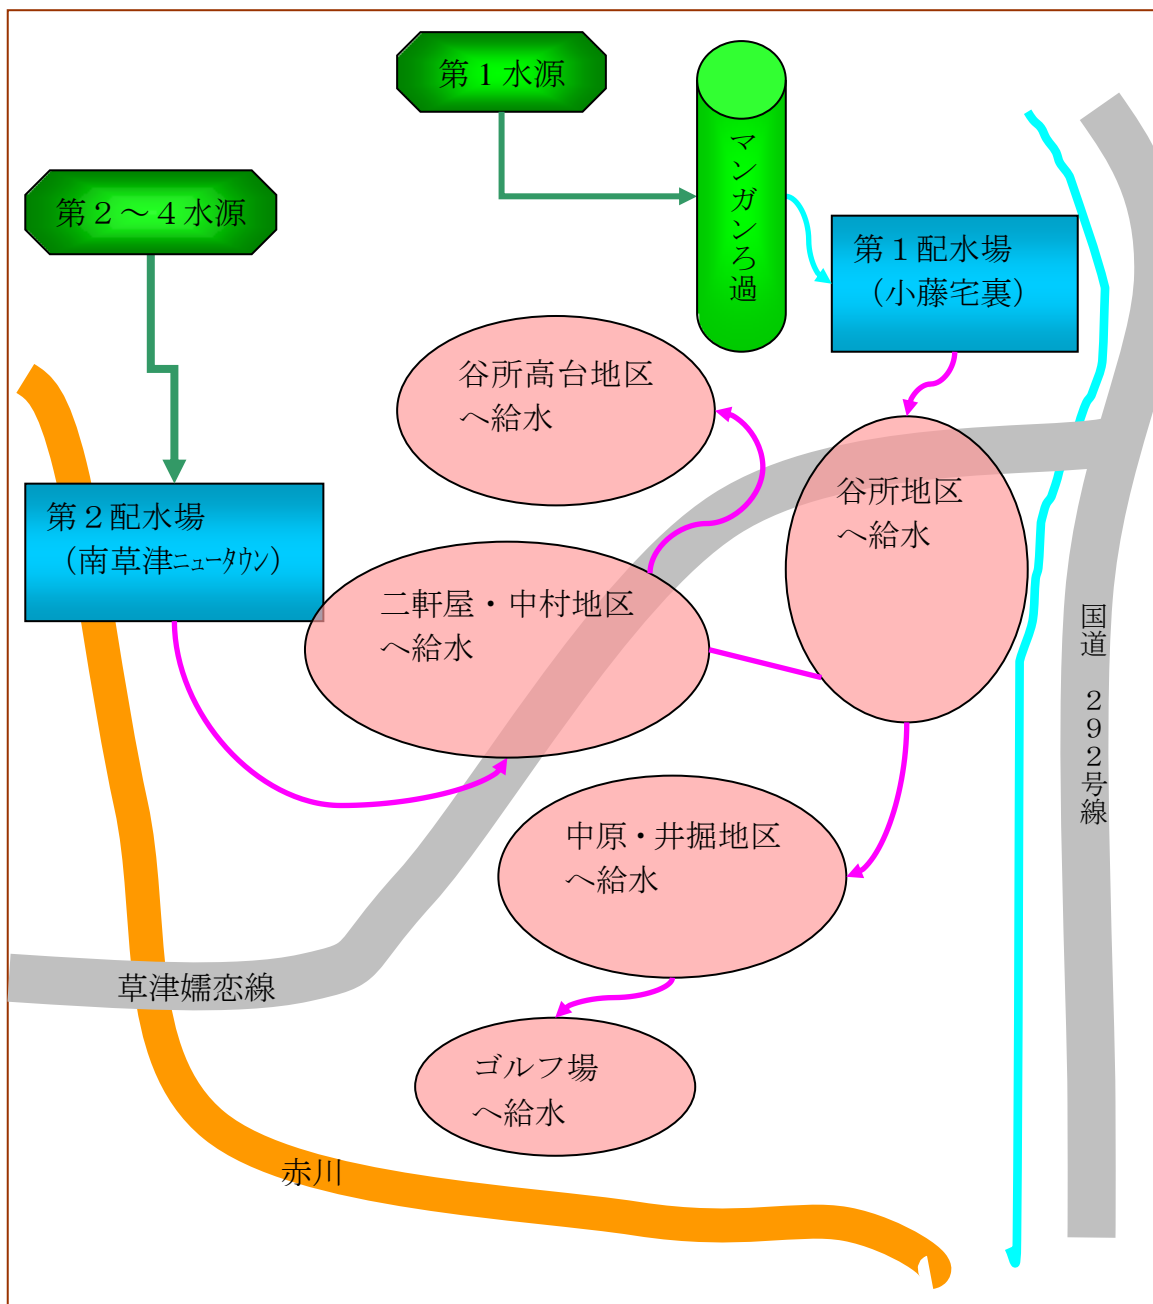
第１水源

マンガンろ過

第２～４水源

第１配水場
（小藤宅裏）

谷所高台地区
へ給水

谷所地区
へ給水

第２配水場
（南草津ﾆｭｰﾀｳﾝ）

二軒屋・中村地区
へ給水

国道 ２９２号線

中原・井掘地区
へ給水

草津嬬恋線

ゴルフ場
へ給水

赤川